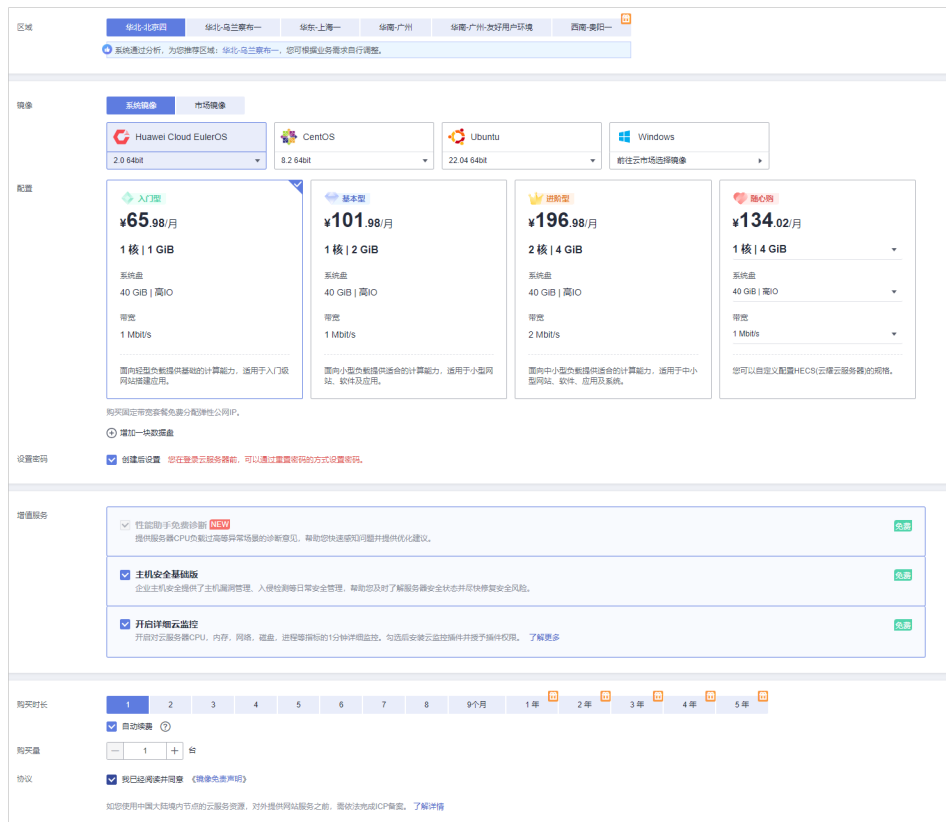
区域

华北-北京四 | 华北-乌兰察布一 | 华东-上海一 | 华南-广州 | 华南-广州-友好用户环境 | 西南-贵阳一

系统通过分析，为您推荐区域：华北-乌兰察布一，您可根据业务需求自行调整。

镜像

系统镜像 市场镜像

Huawei Cloud EulerOS
2.0 64bit

CentOS
8.2 64bit

Ubuntu
22.04 64bit

Windows
前往云市场选择镜像

配置

入门型
¥65.98/月
1 核 | 1 GiB
系统盘
40 GiB | 高IO
带宽
1 Mbit/s
面向轻型负载提供基础的计算能力，适用于入门级网站搭建应用。

基本型
¥101.98/月
1 核 | 2 GiB
系统盘
40 GiB | 高IO
带宽
1 Mbit/s
面向小型负载提供适合的计算能力，适用于小型网站、软件及应用。

进阶型
¥196.98/月
2 核 | 4 GiB
系统盘
40 GiB | 高IO
带宽
2 Mbit/s
面向中小型负载提供适合的计算能力，适用于中小型网站、软件、应用及系统。

随心购
¥134.02/月
1 核 | 4 GiB
系统盘
40 GiB | 高IO
带宽
1 Mbit/s
您可以自定义配置HECS(云耀云服务器)的规格。

购买固定带宽套餐免费分配弹性公网IP。

增加一块数据盘

设置密码

创建后设置 您在登录云服务器前，可以通过重置密码的方式设置密码。

增值服务

性能助手免费诊断 NEW
提供服务器CPU负载过高等异常场景的诊断意见，帮助您快速感知问题并提供优化建议。
免费

主机安全基础版
企业主机安全提供了主机漏洞管理、入侵检测等日常安全管理，帮助您及时了解服务器安全状态并尽快修复安全风险。
免费

开启详细云监控
开启对云服务器CPU、内存、网络、磁盘、进程等指标的1分钟详细监控。勾选后安装云监控插件并授予插件权限。 了解更多
免费

购买时长

1 | 2 | 3 | 4 | 5 | 6 | 7 | 8 | 9个月 | 1 年 | 2 年 | 3 年 | 4 年 | 5 年

自动续费

购买量

1 台

协议

我已经阅读并同意 《镜像免责声明》

如您使用中国大陆境内节点的云服务资源，对外提供网站服务之前，需依法完成ICP备案。 了解详情